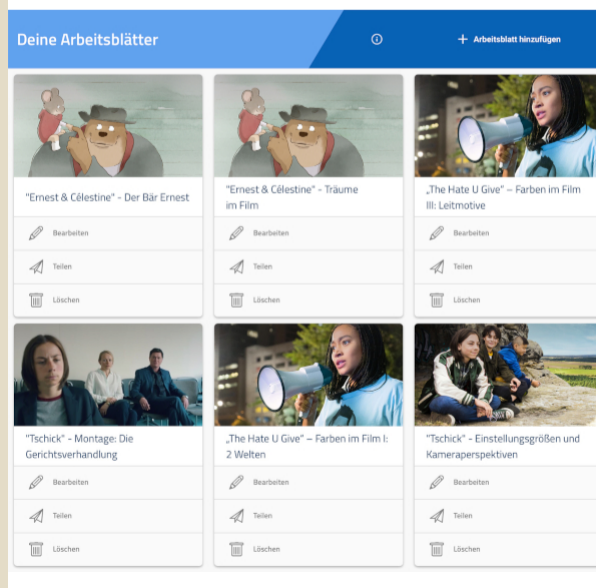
Deine Arbeitsblätter

+ Arbeitsblatt hinzufügen

"Ernest & Célestine" - Der Bär Ernest

Bearbeiten

Teilen

Löschen

"Ernest & Célestine" - Träume im Film

Bearbeiten

Teilen

Löschen

„The Hate U Give" – Farben im Film III: Leitmotive

Bearbeiten

Teilen

Löschen

"Tschick" - Montage: Die Gerichtsverhandlung

Bearbeiten

Teilen

Löschen

„The Hate U Give" – Farben im Film I: 2 Welten

Bearbeiten

Teilen

Löschen

"Tschick" - Einstellungsgrößen und Kameraperspektiven

Bearbeiten

Teilen

Löschen